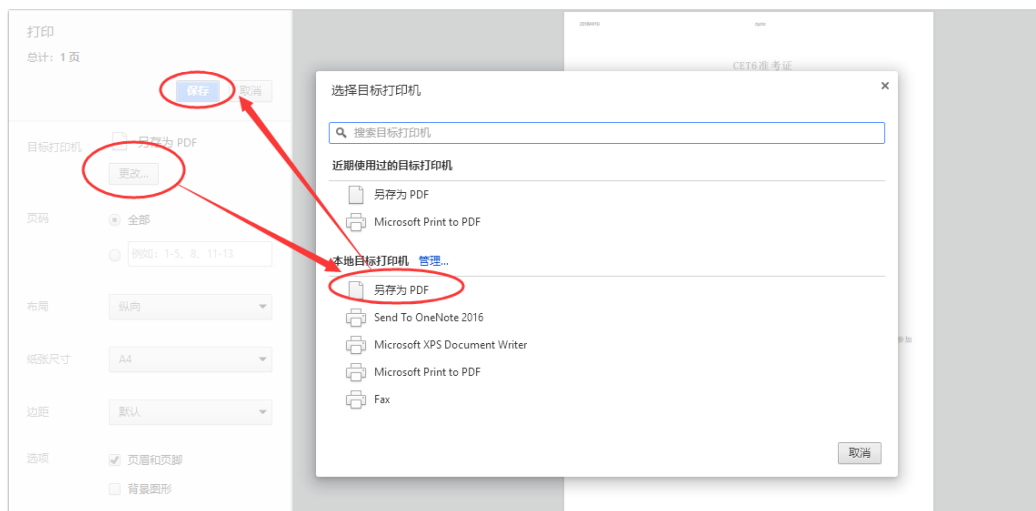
打印
总计：1 页

保存 取消

目标打印机 另存为 PDF
更改...

页码 全部
例如：1-5、8、11-13

布局 纵向

纸张尺寸 A4

边距 默认

选项 页眉和页脚
背景图形

CET6准考证

选择目标打印机 ×

搜索目标打印机

近期使用过的目标打印机
另存为 PDF
Microsoft Print to PDF

本地目标打印机 管理...
另存为 PDF
Send To OneNote 2016
Microsoft XPS Document Writer
Microsoft Print to PDF
Fax

取消